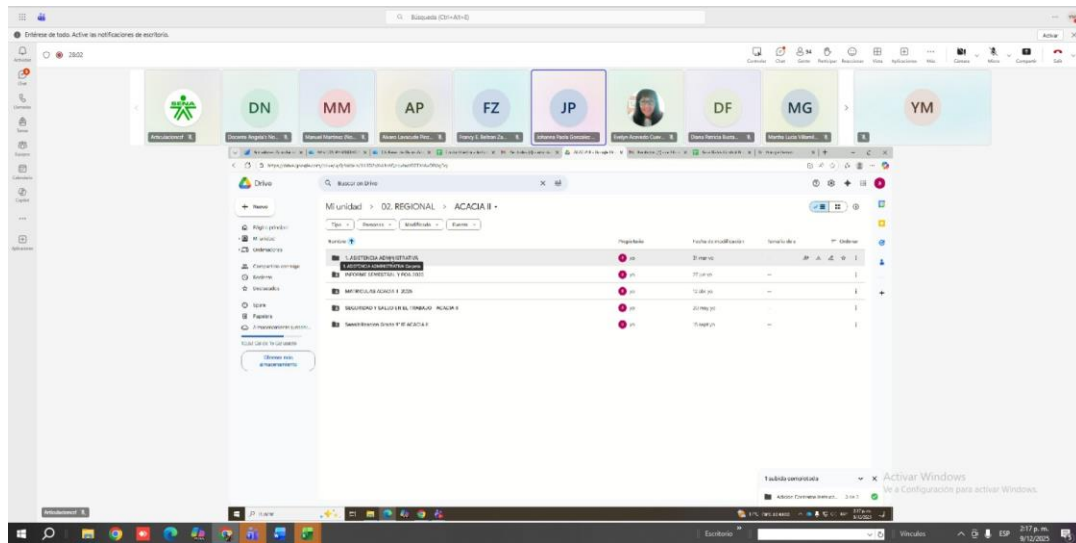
Búsqueda (Ctrl+Alt+E)

Entérese de todo. Active las notificaciones de escritorio.

Activar

28:02

Actividad
Chat
Llamadas
Teams
Calendario
Copilot
Aplicaciones

Contenido Chat Gente Participar Reacciones Vista Aplicaciones Más Cámara Micro Compartir Salir

DN MM AP FZ JP DF MG YM

Articulacionsf
Docente Angela's No...
Manuel Martinez (No...
Alvaro Lascoule Pez...
Francy E. Beltrán Za...
Johanna Paola Gonzalez...
Evelyn Acevedo Cuen...
Diana Patricia Busta...
Martha Lucia Villamil...

Drive

Buscar en Drive

Nuevo

Página principal
Mi unidad
Ordenadores
Compartido conmigo
Recientes
Destacados
Spam
Papelera
Almacenamiento

Obtener más almacenamiento

Mi unidad > 02. REGIONAL > ACACIA II

Tipo Personas Modificado Fuente

| Nombre | Propietario | Fecha de modificación | Tamaño de a... |
|---|---|---|---|
| 1. ASISTENCIA ADMINISTRATIVA | yo | 3 marzo | |
| INFORME SEMESTRAL Y POLISIS | yo | 27 jun yo | — |
| MATRICULAS ACACIA II 2026 | yo | 12 abr yo | — |
| SEGURIDAD Y SALUD EN EL TRABAJO ACACIA II | yo | 20 may yo | |
| Sensibilización Grado 9° IE ACACIA II | yo | 15 sept yo | — |

1. ASISTENCIA ADMINISTRATIVA Carpeta

1 subida completada

Activar Windows
Ve a Configuración para activar Windows.

Articulacionsf

Buscar

Escritorio

Vínculos

ESP

2:17 p. m.
9/12/2025